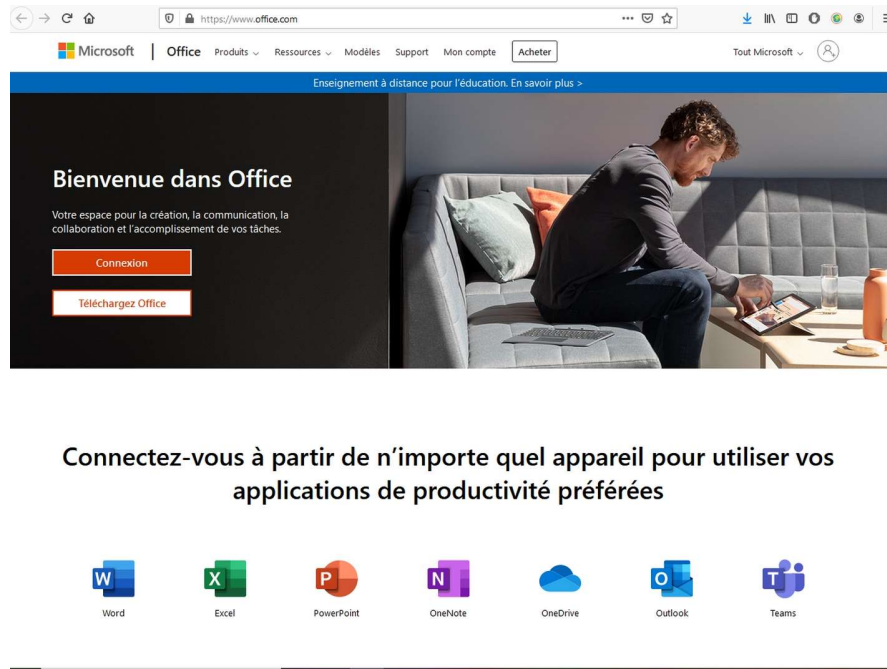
https://www.office.com

Microsoft | Office Produits Ressources Modèles Support Mon compte Acheter Tout Microsoft

Enseignement à distance pour l'éducation. En savoir plus >

Bienvenue dans Office

Votre espace pour la création, la communication, la collaboration et l'accomplissement de vos tâches.

Connexion

Téléchargez Office

Connectez-vous à partir de n'importe quel appareil pour utiliser vos applications de productivité préférées

W Word
X Excel
P PowerPoint
N OneNote
OneDrive
O Outlook
T Teams